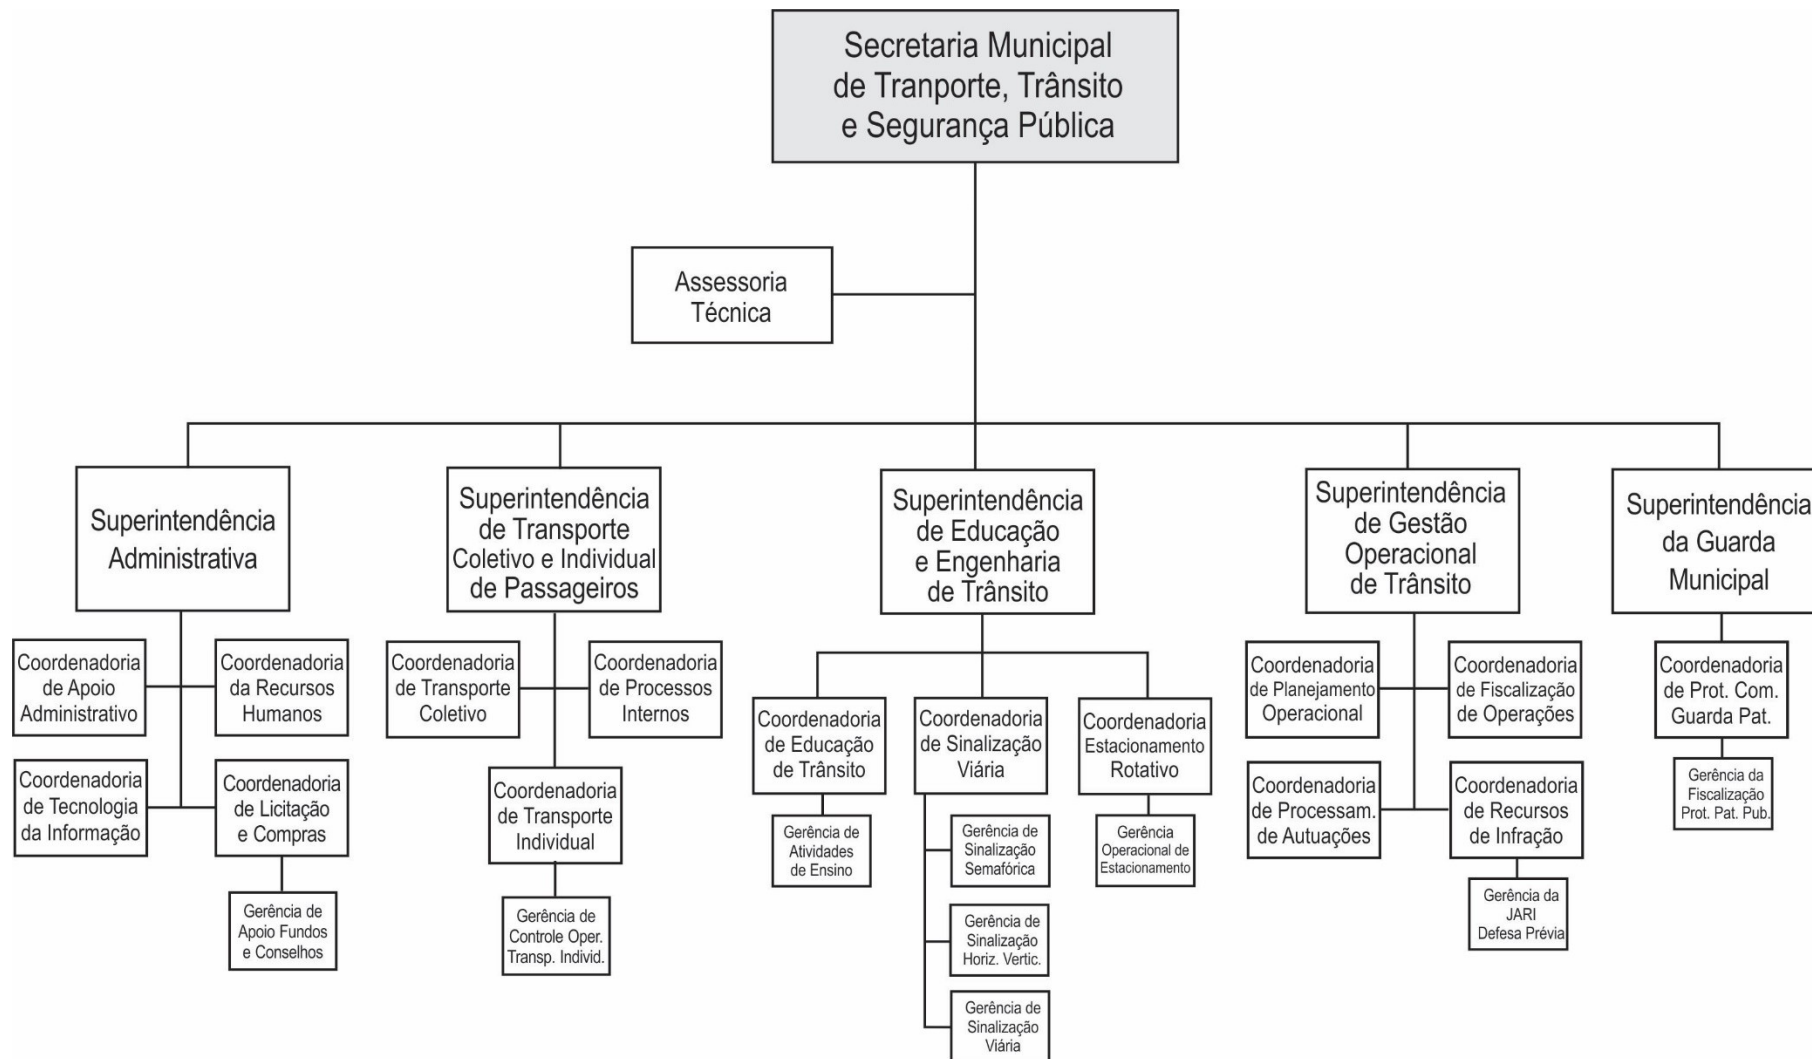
Secretaria Municipal de Tranporte, Trânsito e Segurança Pública

Assessoria Técnica

Superintendência Administrativa

Coordenadoria de Apoio Administrativo

Coordenadoria da Recursos Humanos

Coordenadoria de Tecnologia da Informação

Coordenadoria de Licitação e Compras

Gerência de Apoio Fundos e Conselhos

Superintendência de Transporte Coletivo e Individual de Passageiros

Coordenadoria de Transporte Coletivo

Coordenadoria de Processos Internos

Coordenadoria de Transporte Individual

Gerência de Controle Oper. Transp. Individ.

Superintendência de Educação e Engenharia de Trânsito

Coordenadoria de Educação de Trânsito

Gerência de Atividades de Ensino

Coordenadoria de Sinalização Viária

Gerência de Sinalização Semafórica

Gerência de Sinalização Horiz. Vertic.

Gerência de Sinalização Viária

Coordenadoria Estacionamento Rotativo

Gerência Operacional de Estacionamento

Superintendência de Gestão Operacional de Trânsito

Coordenadoria de Planejamento Operacional

Coordenadoria de Fiscalização de Operações

Coordenadoria de Processam. de Autuações

Coordenadoria de Recursos de Infração

Gerência da JARI Defesa Prévia

Superintendência da Guarda Municipal

Coordenadoria de Prot. Com. Guarda Pat.

Gerência da Fiscalização Prot. Pat. Pub.